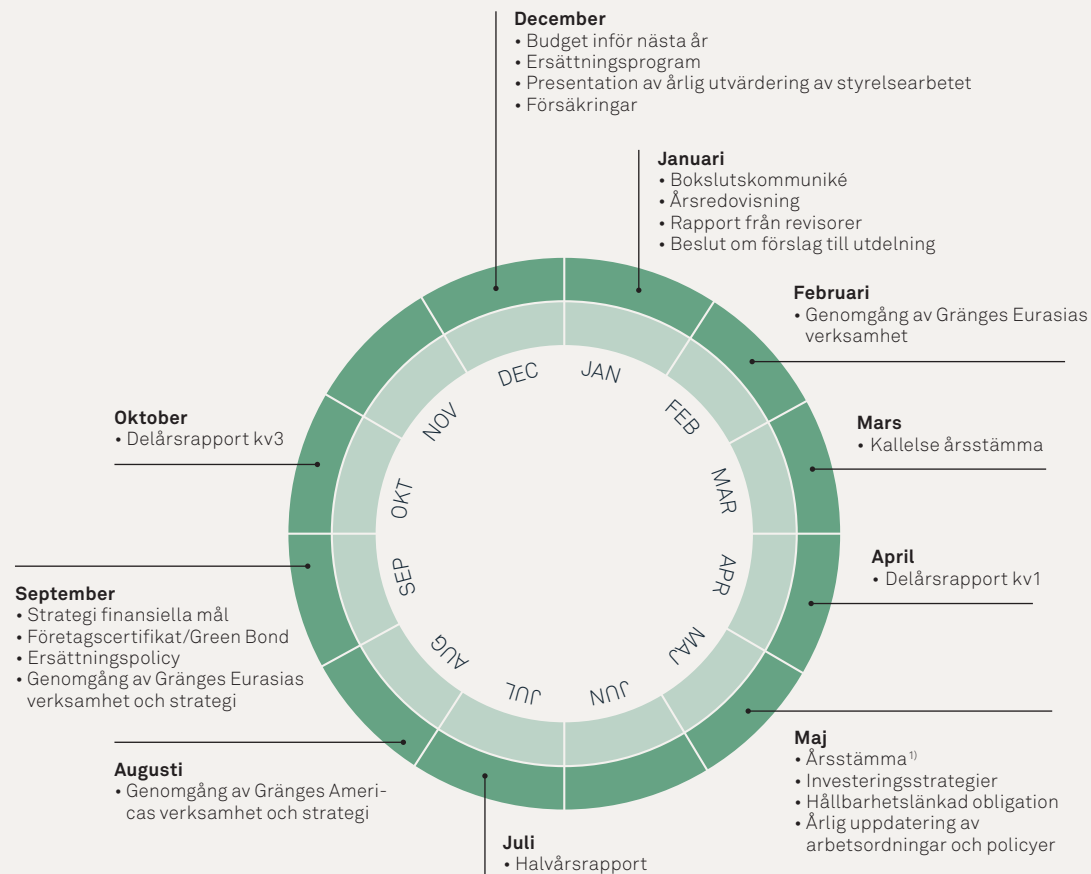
**December**
• Budget inför nästa år
• Ersättningsprogram
• Presentation av årlig utvärdering av styrelsearbetet
• Försäkringar

**Januari**
• Bokslutskommuniké
• Årsredovisning
• Rapport från revisorer
• Beslut om förslag till utdelning

**Februari**
• Genomgång av Gränges Eurasias verksamhet

**Mars**
• Kallelse årsstämma

**April**
• Delårsrapport kv1

**Maj**
• Årsstämma$^{1)}$
• Investeringsstrategier
• Hållbarhetslänkad obligation
• Årlig uppdatering av arbetsordningar och policyer

**Juli**
• Halvårsrapport

**Augusti**
• Genomgång av Gränges Americas verksamhet och strategi

**September**
• Strategi finansiella mål
• Företagscertifikat/Green Bond
• Ersättningspolicy
• Genomgång av Gränges Eurasias verksamhet och strategi

**Oktober**
• Delårsrapport kv3

JAN
FEB
MAR
APR
MAJ
JUN
JUL
AUG
SEP
OKT
NOV
DEC